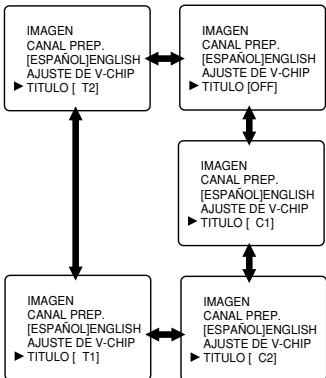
IMAGEN
CANAL PREP.
[ESPAÑOL]ENGLISH
AJUSTE DE V-CHIP
► TITULO [ T2]

IMAGEN
CANAL PREP.
[ESPAÑOL]ENGLISH
AJUSTE DE V-CHIP
► TITULO [OFF]

IMAGEN
CANAL PREP.
[ESPAÑOL]ENGLISH
AJUSTE DE V-CHIP
► TITULO [ C1]

IMAGEN
CANAL PREP.
[ESPAÑOL]ENGLISH
AJUSTE DE V-CHIP
► TITULO [ T1]

IMAGEN
CANAL PREP.
[ESPAÑOL]ENGLISH
AJUSTE DE V-CHIP
► TITULO [ C2]